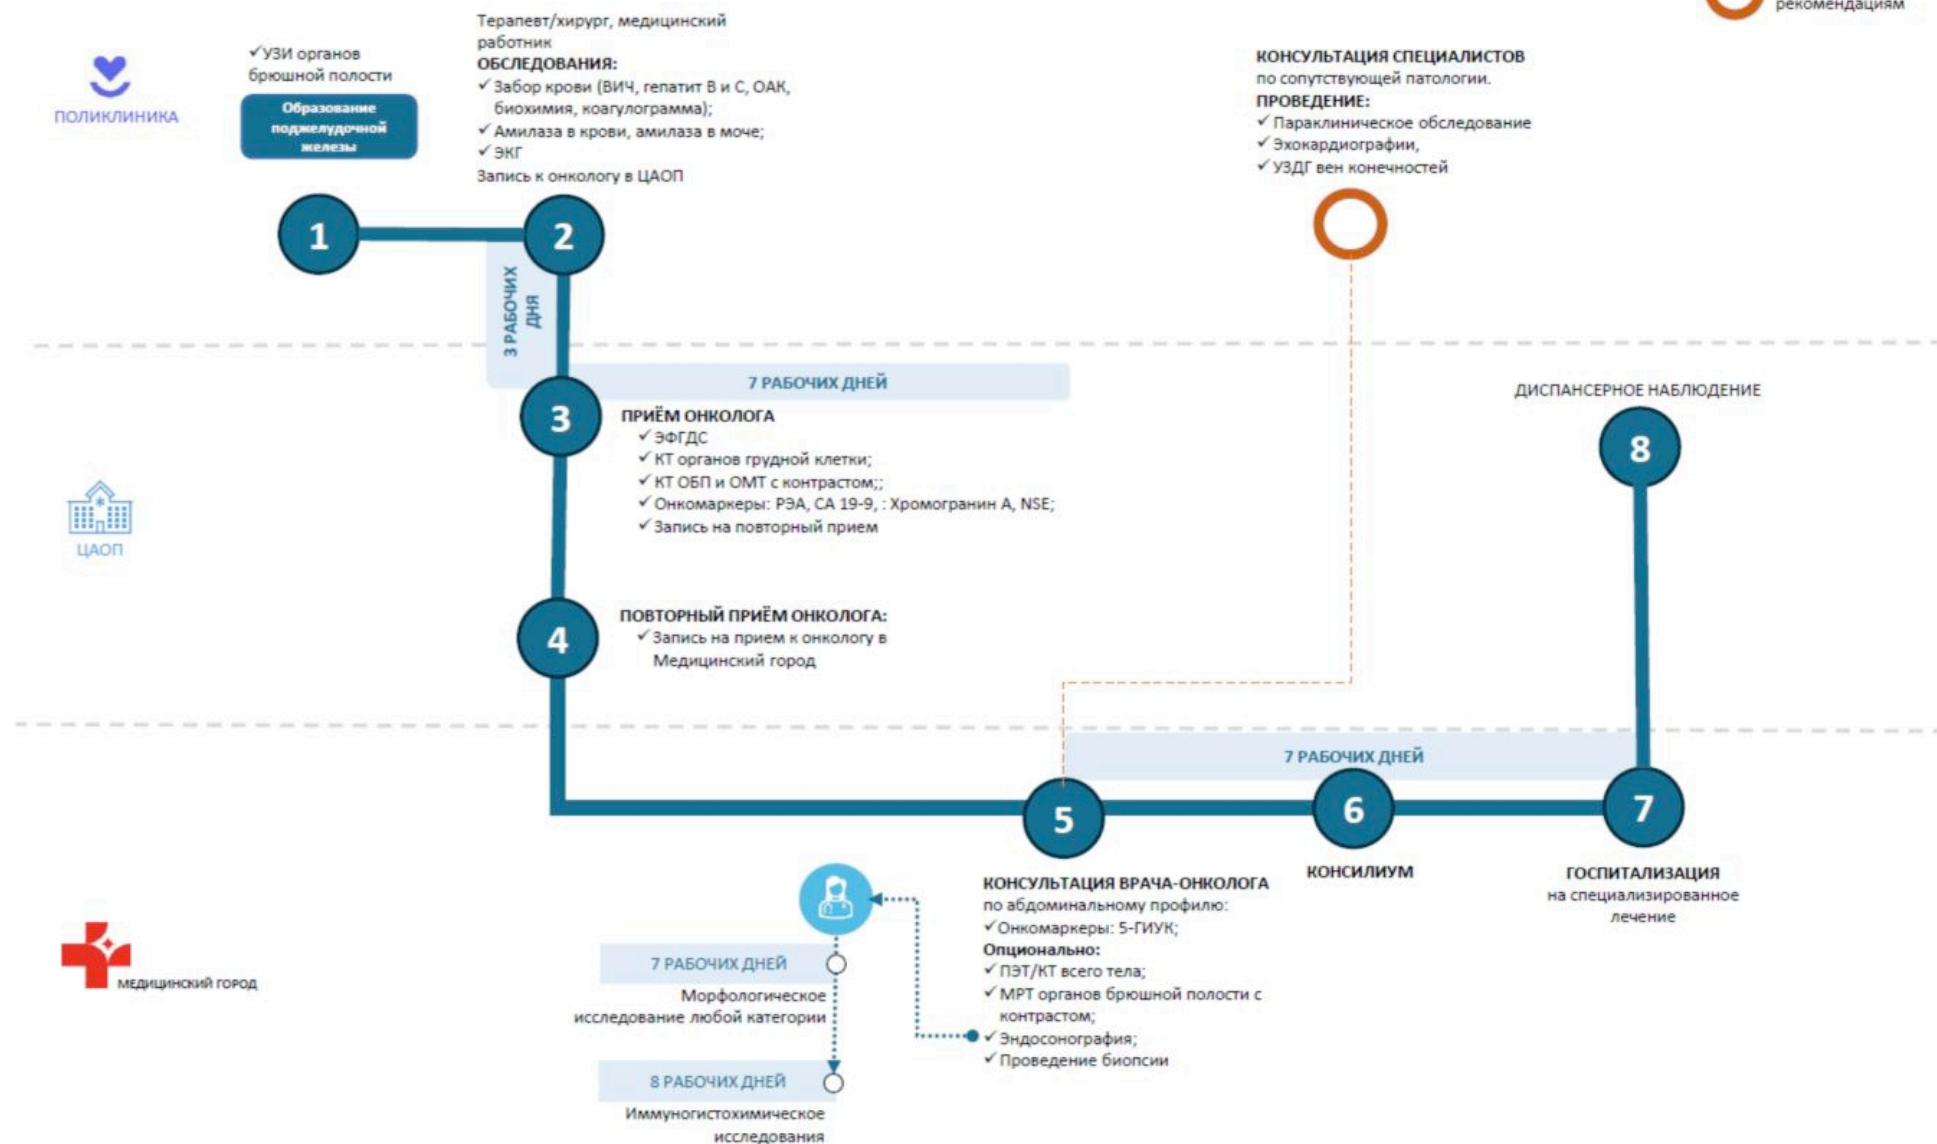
рекомендациям

ПОЛИКЛИНИКА

✓УЗИ органов брюшной полости

Образование поджелудочной железы

Терапевт/хирург, медицинский работник
ОБСЛЕДОВАНИЯ:
✓Забор крови (ВИЧ, гепатит В и С, ОАК, биохимия, коагулограмма);
✓Амилаза в крови, амилаза в моче;
✓ЭКГ
Запись к онкологу в ЦАОП

КОНСУЛЬТАЦИЯ СПЕЦИАЛИСТОВ
по сопутствующей патологии.
ПРОВЕДЕНИЕ:
✓Параклиническое обследование
✓Эхокардиографии,
✓УЗДГ вен конечностей

1

2

3 РАБОЧИХ ДНЯ

7 РАБОЧИХ ДНЕЙ

ДИСПАНСЕРНОЕ НАБЛЮДЕНИЕ

3

ПРИЁМ ОНКОЛОГА
✓ЭФГДС
✓КТ органов грудной клетки;
✓КТ ОБП и ОМТ с контрастом;;
✓Онкомаркеры: РЭА, СА 19-9, : Хромогранин А, NSE;
✓Запись на повторный прием

8

ЦАОП

4

ПОВТОРНЫЙ ПРИЁМ ОНКОЛОГА:
✓Запись на прием к онкологу в Медицинский город

7 РАБОЧИХ ДНЕЙ

5

6

7

КОНСУЛЬТАЦИЯ ВРАЧА-ОНКОЛОГА
по абдоминальному профилю:
✓Онкомаркеры: 5-ГИУК;
Опционально:
✓ПЭТ/КТ всего тела;
✓МРТ органов брюшной полости с контрастом;
✓Эндосонография;
✓Проведение биопсии

КОНСИЛИУМ

ГОСПИТАЛИЗАЦИЯ
на специализированное лечение

МЕДИЦИНСКИЙ ГОРОД

7 РАБОЧИХ ДНЕЙ
Морфологическое исследование любой категории

8 РАБОЧИХ ДНЕЙ
Иммуногистохимическое исследования